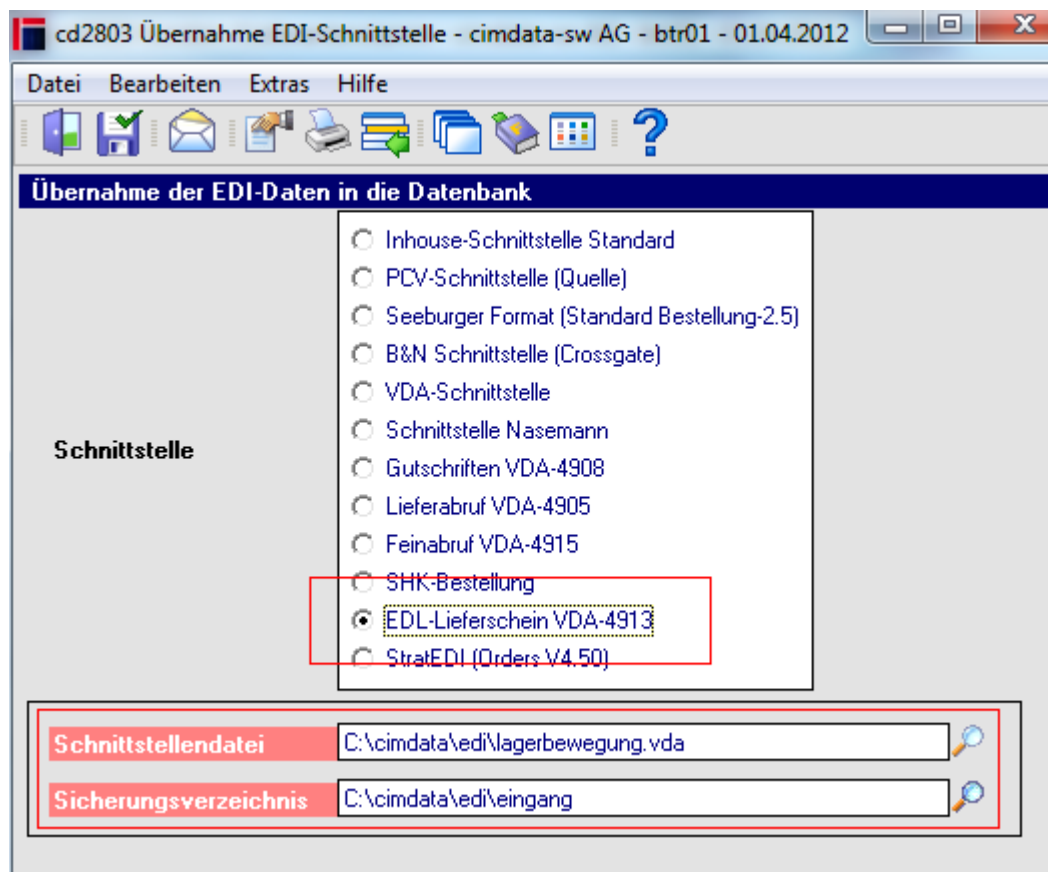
cd2803 Übernahme EDI-Schnittstelle - cimdata-sw AG - btr01 - 01.04.2012

Datei Bearbeiten Extras Hilfe

Übernahme der EDI-Daten in die Datenbank

Schnittstelle

Inhouse-Schnittstelle Standard
PCV-Schnittstelle (Quelle)
Seeburger Format (Standard Bestellung-2.5)
B&N Schnittstelle (Crossgate)
VDA-Schnittstelle
Schnittstelle Nasemann
Gutschriften VDA-4908
Lieferabruf VDA-4905
Feinabruf VDA-4915
SHK-Bestellung
EDL-Lieferschein VDA-4913
StratEDI (Orders V4.50)

Schnittstellendatei C:\cimdata\edi\lagerbewegung.vda
Sicherungsverzeichnis C:\cimdata\edi\eingang